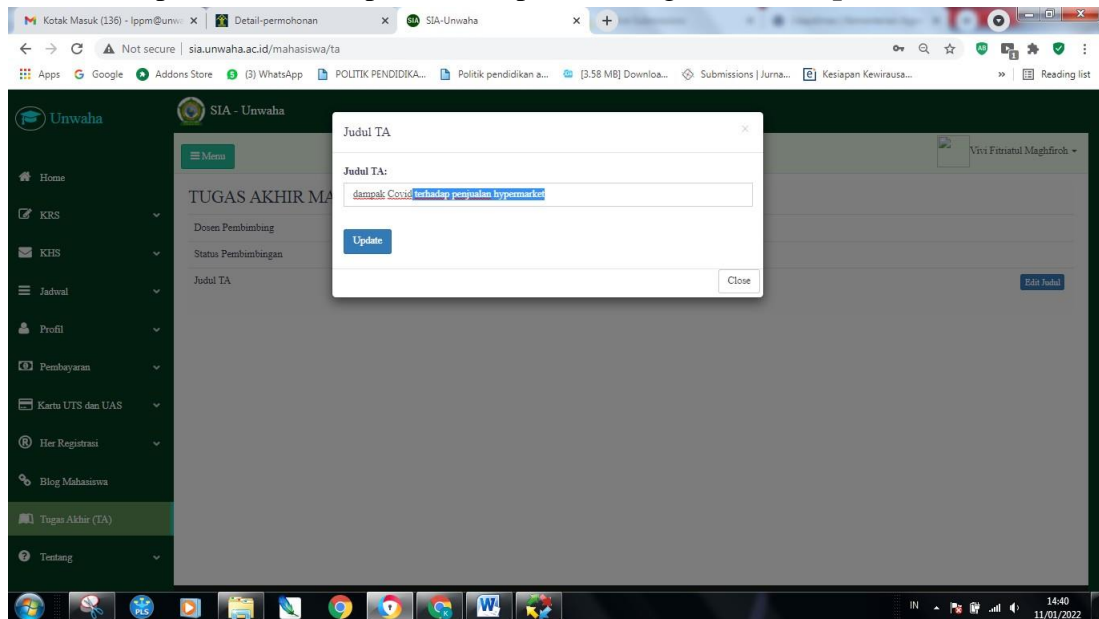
Kotak Masuk (136) - lppm@unw
Detail-permohonan
SIA-Unwaha
Not secure | sia.unwaha.ac.id/mahasiswa/ta
Apps Google Addons Store (3) WhatsApp POLITIK PENDIDIKA... Politik pendidikan a... [3.58 MB] Downloa... Submissions | Jurna... Kesiapan Kewirausa... Reading list

Unwaha
SIA - Unwaha
Menu
Vivi Fitriatul Maghfiroh

Home
KRS
KHS
Jadwal
Profil
Pembayaran
Kartu UTS dan UAS
Her Registrasi
Blog Mahasiswa
Tugas Akhir (TA)
Tentang

TUGAS AKHIR MA
Dosen Pembimbing
Status Pembimbingan
Judul TA
Edit Judul

Judul TA
Judul TA:
dampak Covid terhadap penjualan hypermarket
Update
Close

IN 14:40 11/01/2022